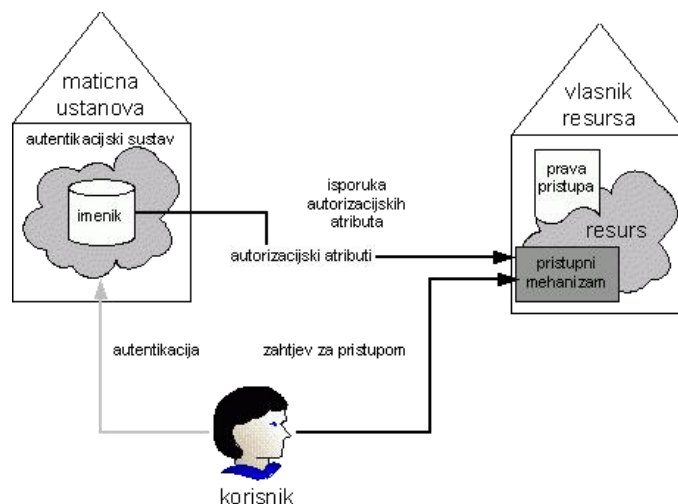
maticna ustanova

autentikacijski sustav

imenik

vlasnik resursa

prava pristupa

resurs

isporuka autorizacijskih atributa

autorizacijski atributi

pristupni mehanizam

autentikacija

zahtjev za pristupom

korisnik